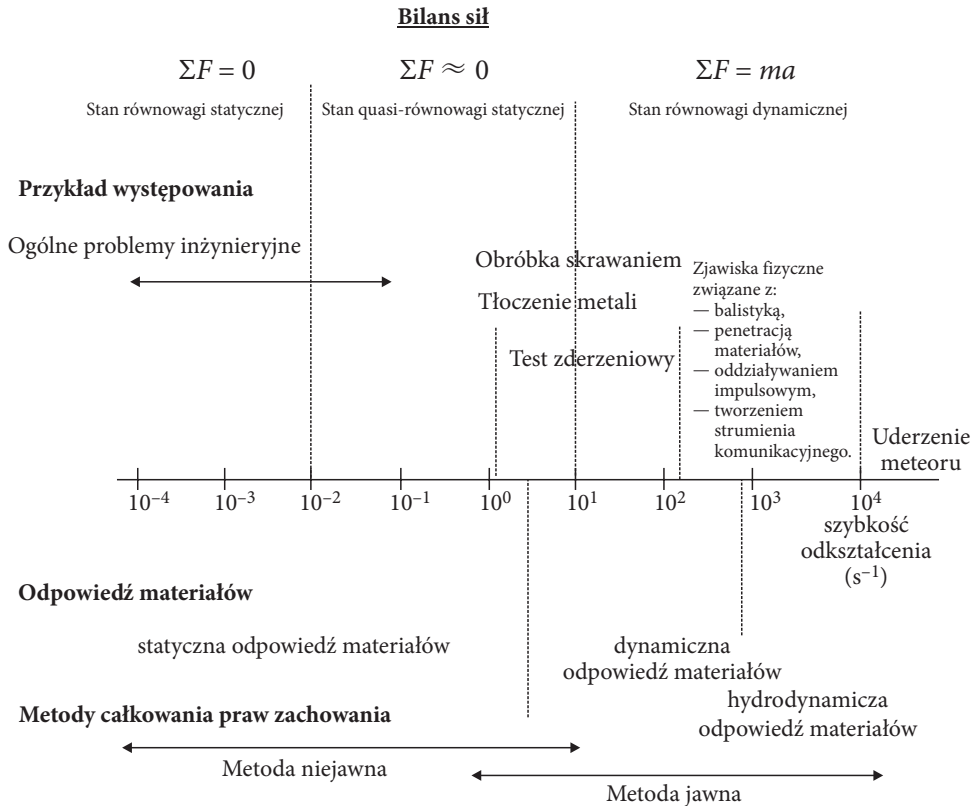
Bilans sił

$\Sigma F = 0$

Stan równowagi statycznej

$\Sigma F \approx 0$

Stan quasi-równowagi statycznej

$\Sigma F = ma$

Stan równowagi dynamicznej

Przykład występowania

Ogólne problemy inżynieryjne

Obróbka skrawaniem

Tłoczenie metali

Test zderzeniowy

Zjawiska fizyczne związane z:
— balistyką,
— penetracją materiałów,
— oddziaływaniem impulsowym,
— tworzeniem strumienia komunikacyjnego.

Uderzenie meteoru

$10^{-4}$ $10^{-3}$ $10^{-2}$ $10^{-1}$ $10^{0}$ $10^{1}$ $10^{2}$ $10^{3}$ $10^{4}$

szybkość odkształcenia ($s^{-1}$)

Odpowiedź materiałów

statyczna odpowiedź materiałów

dynamiczna odpowiedź materiałów

hydrodynamicza odpowiedź materiałów

Metody całkowania praw zachowania

Metoda niejawna

Metoda jawna